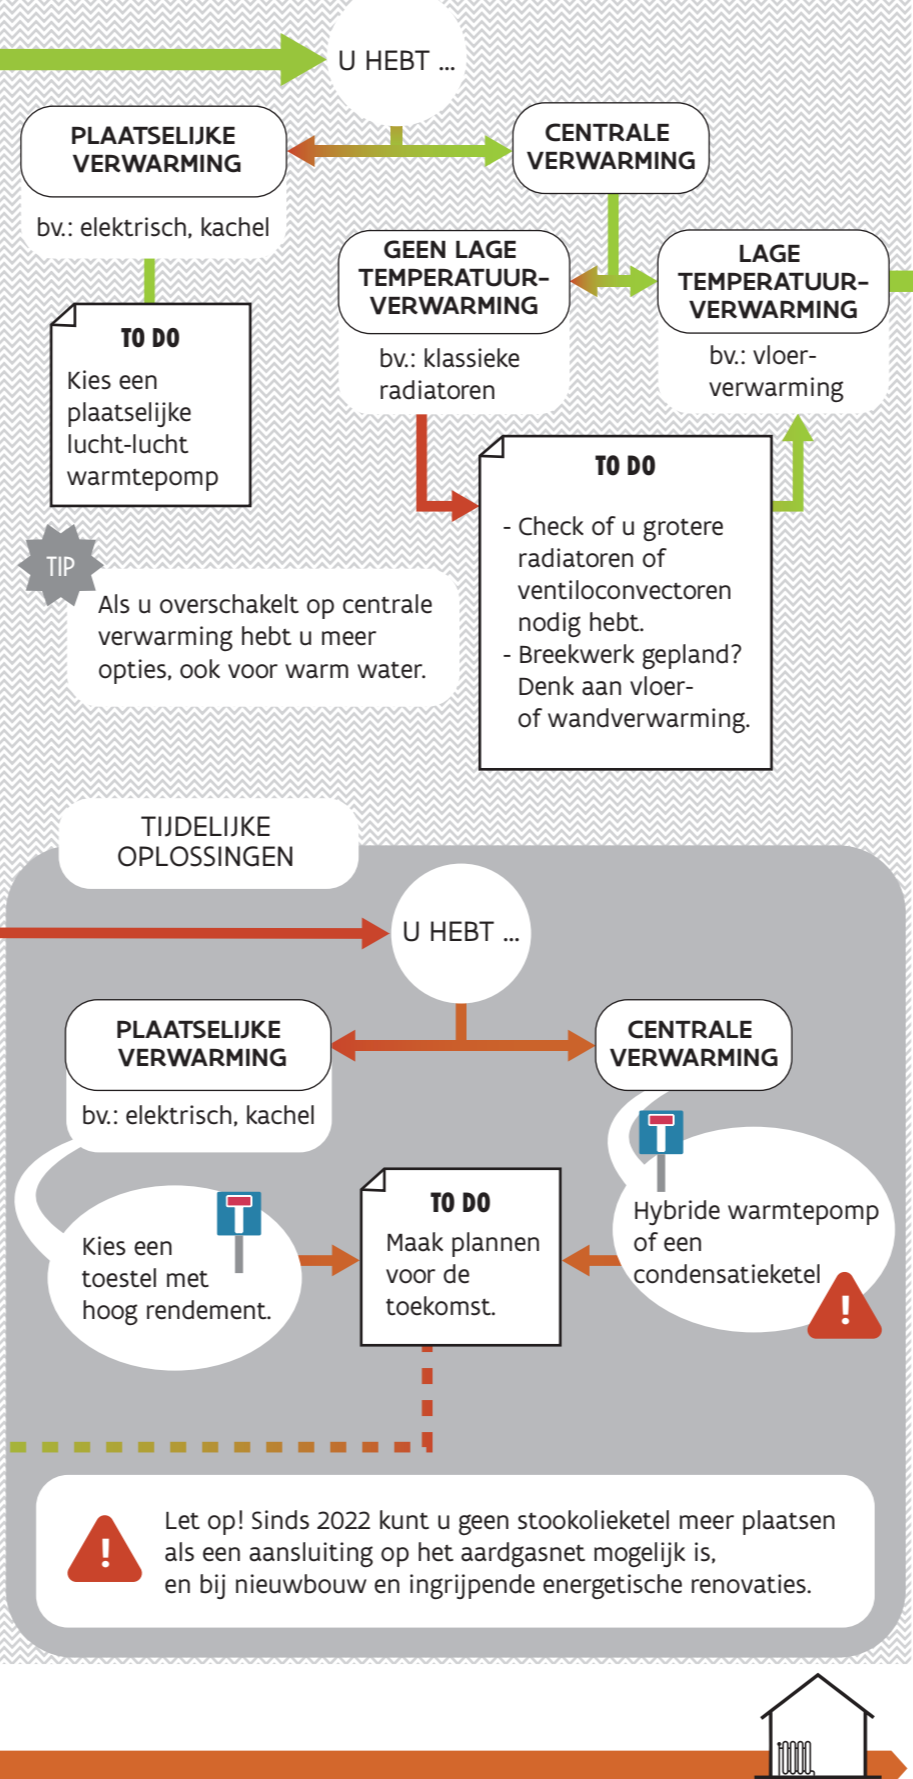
U HEBT ...

PLAATSELIJKE VERWARMING

bv.: elektrisch, kachel

CENTRALE VERWARMING

GEEN LAGE TEMPERATUUR-VERWARMING

bv.: klassieke radiatoren

LAGE TEMPERATUUR-VERWARMING

bv.: vloerverwarming

TO DO

Kies een plaatselijke lucht-lucht warmtepomp

TO DO

- Check of u grotere radiatoren of ventiloconvectoren nodig hebt.
- Breekwerk gepland? Denk aan vloer- of wandverwarming.

TIP

Als u overschakelt op centrale verwarming hebt u meer opties, ook voor warm water.

TIJDELIJKE OPLOSSINGEN

U HEBT ...

PLAATSELIJKE VERWARMING

bv.: elektrisch, kachel

CENTRALE VERWARMING

Kies een toestel met hoog rendement.

TO DO

Maak plannen voor de toekomst.

Hybride warmtepomp of een condensatieketel

Let op! Sinds 2022 kunt u geen stookolieketel meer plaatsen als een aansluiting op het aardgasnet mogelijk is, en bij nieuwbouw en ingrijpende energetische renovaties.